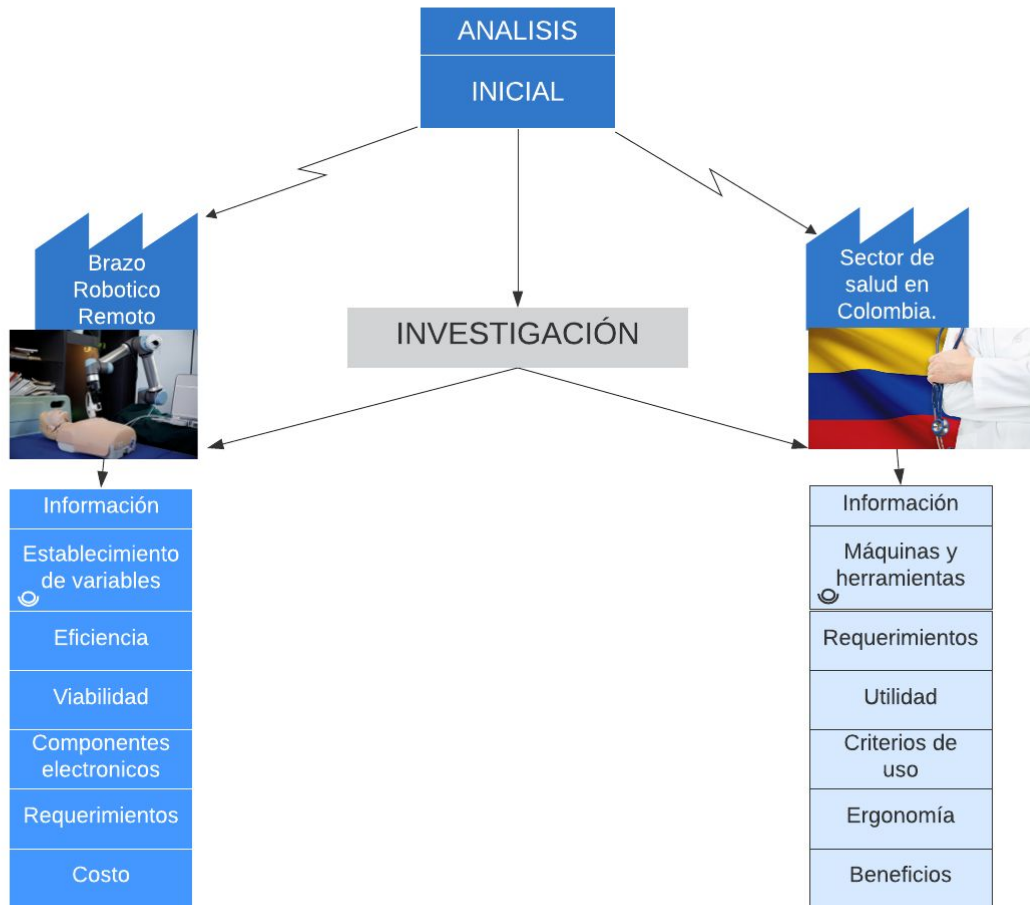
ANALISIS

INICIAL

Brazo Robotico Remoto

INVESTIGACIÓN

Sector de salud en Colombia.

| Información |
|---|
| Establecimiento de variables |
| Eficiencia |
| Viabilidad |
| Componentes electronicos |
| Requerimientos |
| Costo |

| Información |
|---|
| Máquinas y herramientas |
| Requerimientos |
| Utilidad |
| Criterios de uso |
| Ergonomía |
| Beneficios |